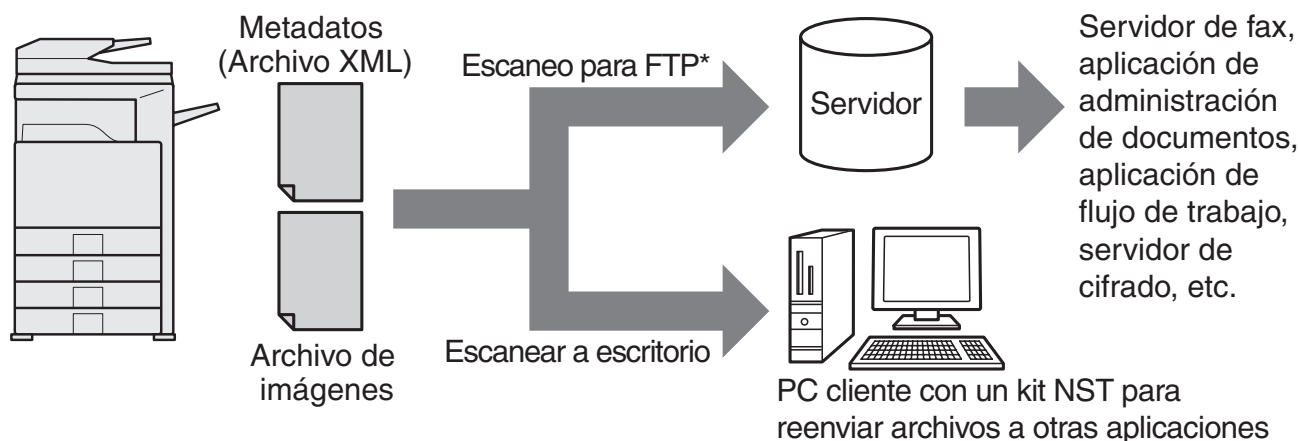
Metadatos
(Archivo XML)

Escaneo para FTP*

Servidor

Servidor de fax, aplicación de administración de documentos, aplicación de flujo de trabajo, servidor de cifrado, etc.

Archivo de imágenes

Escanear a escritorio

PC cliente con un kit NST para reenviar archivos a otras aplicaciones